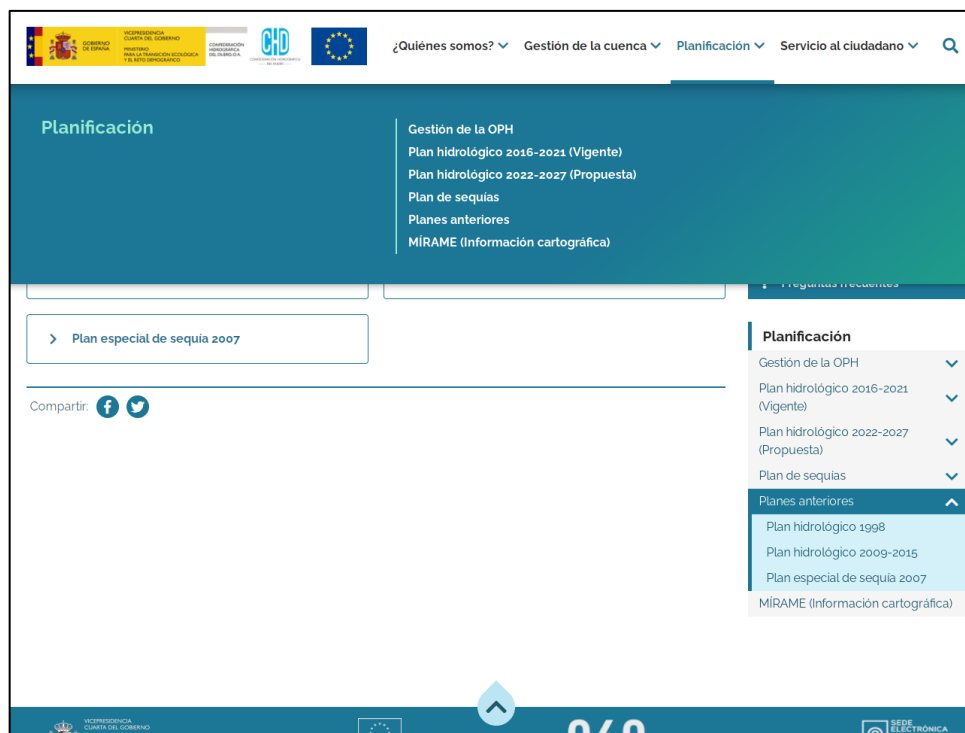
GOBIERNO DE ESPAÑA
VICEPRESIDENCIA CUARTA DEL GOBIERNO
MINISTERIO PARA LA TRANSICIÓN ECOLÓGICA Y EL RETO DEMOGRÁFICO
CONFEDERACIÓN HIDROGRÁFICA DEL DUERO O.A.
CHD

¿Quiénes somos?
Gestión de la cuenca
Planificación
Servicio al ciudadano

Planificación

Gestión de la OPH
Plan hidrológico 2016-2021 (Vigente)
Plan hidrológico 2022-2027 (Propuesta)
Plan de sequías
Planes anteriores
MÍRAME (Información cartográfica)

Preguntas frecuentes

Plan especial de sequía 2007

Compartir:

Planificación
Gestión de la OPH
Plan hidrológico 2016-2021 (Vigente)
Plan hidrológico 2022-2027 (Propuesta)
Plan de sequías
Planes anteriores
Plan hidrológico 1998
Plan hidrológico 2009-2015
Plan especial de sequía 2007
MÍRAME (Información cartográfica)

VICEPRESIDENCIA CUARTA DEL GOBIERNO
SEDE ELECTRÓNICA